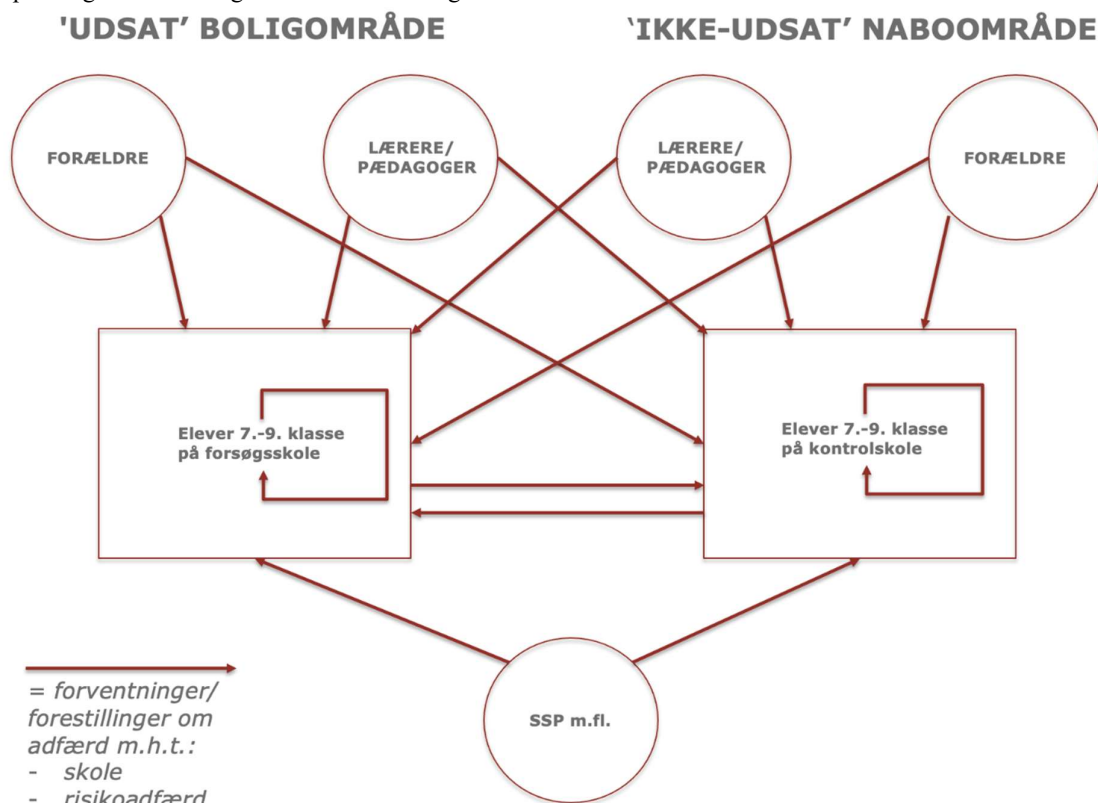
'UDSAT' BOLIGOMRÅDE

`IKKE-UDSAT' NABOOMRÅDE

FORÆLDRE

LÆRERE/ PÆDAGOGER

LÆRERE/ PÆDAGOGER

FORÆLDRE

Elever 7.-9. klasse på forsøgsskole

Elever 7.-9. klasse på kontrolskole

SSP m.fl.

= forventninger/ forestillinger om adfærd m.h.t.:
- skole
- risikoadfærd